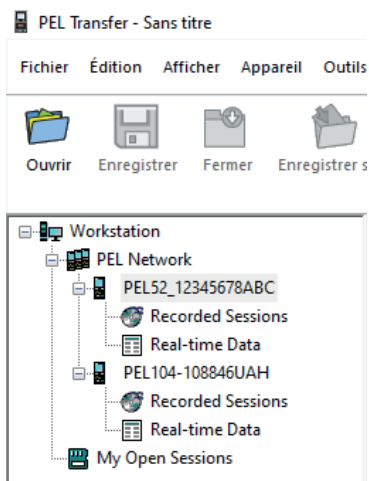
PEL Transfer - Sans titre

Fichier Édition Afficher Appareil Outils

Ouvrir Enregistrer Fermer Enregistrer s

Workstation
PEL Network
PEL52_12345678ABC
Recorded Sessions
Real-time Data
PEL104-108846UAH
Recorded Sessions
Real-time Data
My Open Sessions